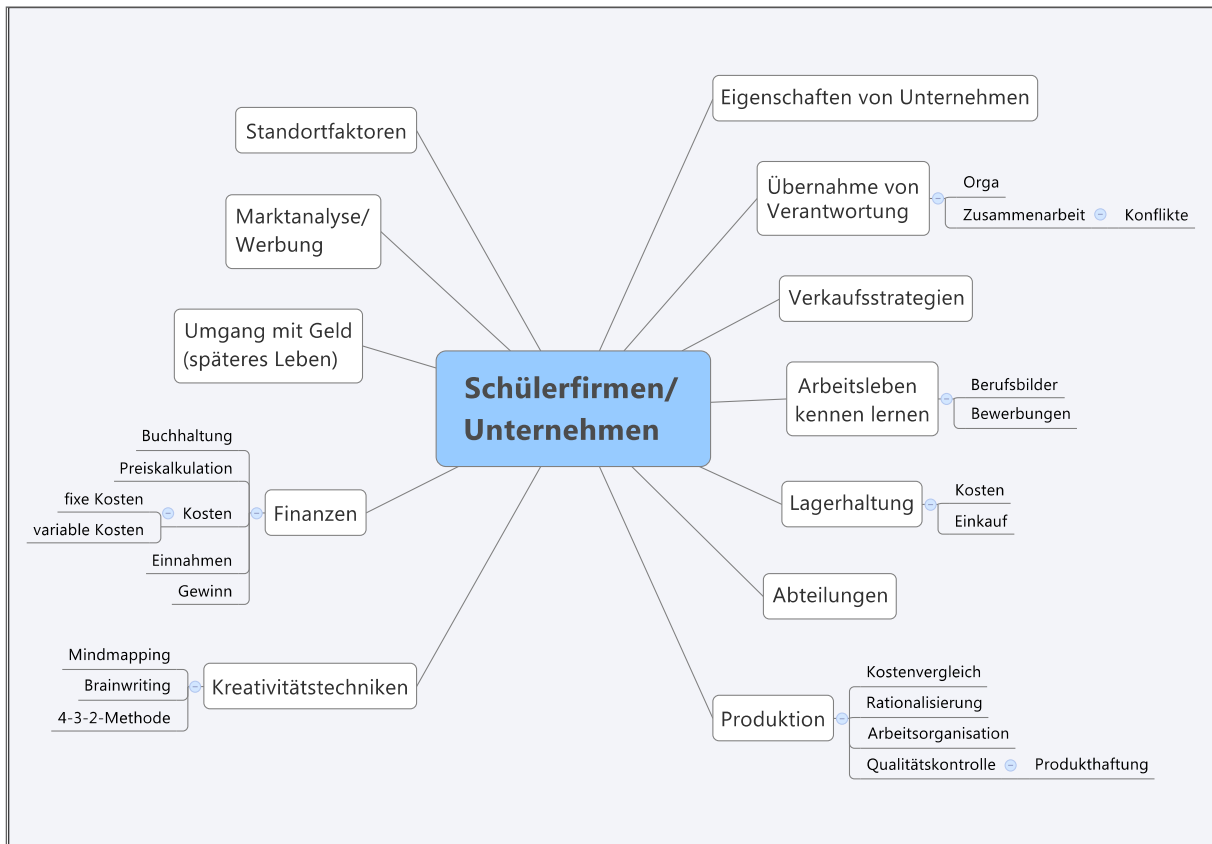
Schülerfirmen/ Unternehmen

Standortfaktoren

Marktanalyse/ Werbung

Umgang mit Geld (späteres Leben)

Finanzen
Buchhaltung
Preiskalkulation
Kosten
fixe Kosten
variable Kosten
Einnahmen
Gewinn

Kreativitätstechniken
Mindmapping
Brainwriting
4-3-2-Methode

Eigenschaften von Unternehmen

Übernahme von Verantwortung
Orga
Zusammenarbeit
Konflikte

Verkaufsstrategien

Arbeitsleben kennen lernen
Berufsbilder
Bewerbungen

Lagerhaltung
Kosten
Einkauf

Abteilungen

Produktion
Kostenvergleich
Rationalisierung
Arbeitsorganisation
Qualitätskontrolle
Produkthaftung